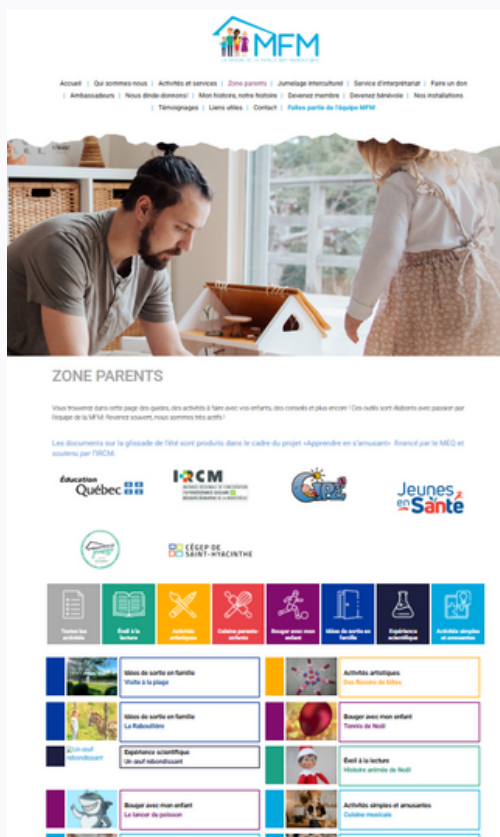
MFM
LA MAISON DE LA FAMILLE DES MASKOUTAINS

Accueil | Qui sommes-nous | Activités et services | Zone parents | Jumelage interculturel | Service d'interprétariat | Faire un don | Ambassadeurs | Nous dinde-donnons! | Mon histoire, notre histoire | Devenez membre | Devenez bénévole | Nos installations | Témoignages | Liens utiles | Contact | Faites partie de l'équipe MFM

ZONE PARENTS

Vous trouverez dans cette page des guides, des activités à faire avec vos enfants, des conseils et plus encore ! Ces outils sont élaborés avec passion par l'équipe de la MFM. Revenez souvent, nous sommes très actifs !

Les documents sur la glissade de l'été sont produits dans le cadre du projet «Apprendre en s'amusant» financé par le MEQ et soutenu par l'IRCM.

Éducation Québec

IRCM

CIRÉ

Jeunes en Santé

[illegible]

CÉGEP DE SAINT-HYACINTHE

Toutes les activités | Éveil à la lecture | Activités artistiques | Cuisine parents-enfants | Bouger avec mon enfant | Idées de sortie en famille | Expérience scientifique | Activités simples et amusantes

Idées de sortie en famille
Visite à la plage

Activités artistiques
Des flocons de bébé

Idées de sortie en famille
La Rabouillère

Bouger avec mon enfant
Tennis de Noël

Un œuf rebondissant
Expérience scientifique
Un œuf rebondissant

Éveil à la lecture
Histoire animée de Noël

Bouger avec mon enfant
Le lancer de poisson

Activités simples et amusantes
Cuisine musicale